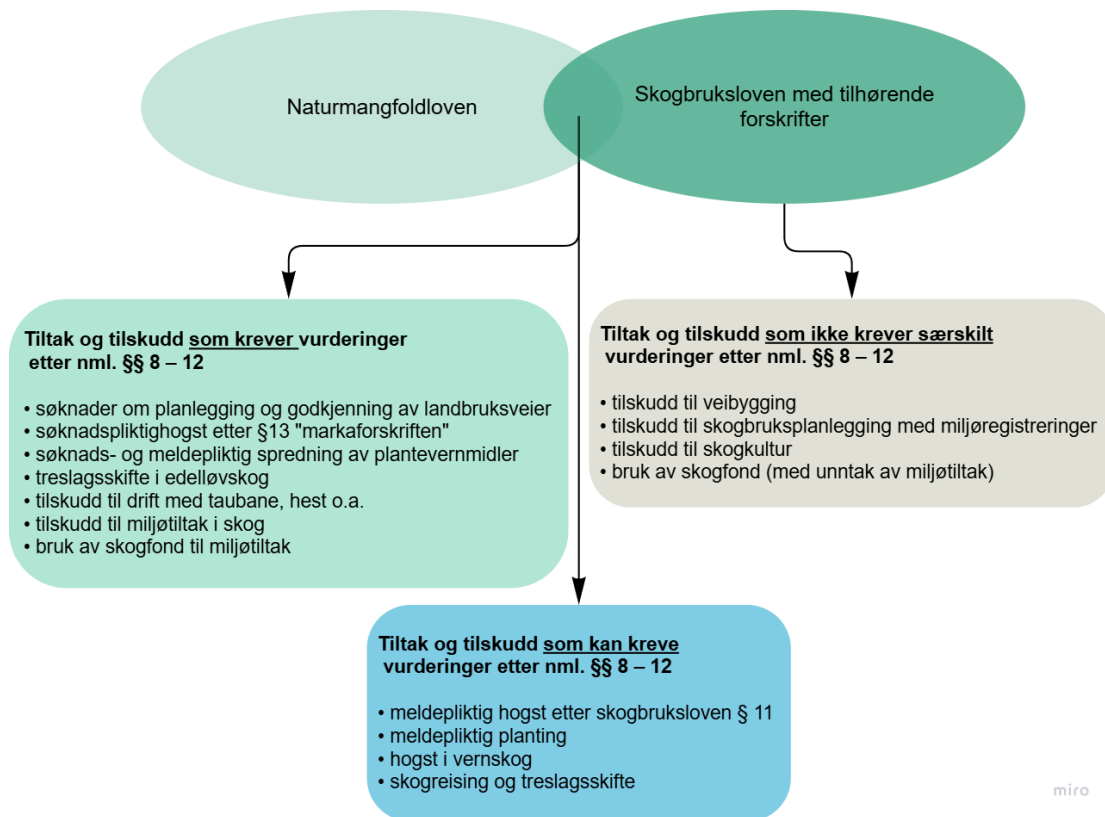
Naturmangfoldloven

Skogbruksloven med tilhørende forskrifter

Tiltak og tilskudd som krever vurderinger etter nml. §§ 8 – 12

• søknader om planlegging og godkjenning av landbruksveier
• søknadspliktighogst etter §13 "markaforskriften"
• søknads- og meldepliktig spredning av plantevernmidler
• treslagsskifte i edelløvskog
• tilskudd til drift med taubane, hest o.a.
• tilskudd til miljøtiltak i skog
• bruk av skogfond til miljøtiltak

Tiltak og tilskudd som ikke krever særskilt vurderinger etter nml. §§ 8 – 12

• tilskudd til veibygging
• tilskudd til skogbruksplanlegging med miljøregistreringer
• tilskudd til skogkultur
• bruk av skogfond (med unntak av miljøtiltak)

Tiltak og tilskudd som kan kreve vurderinger etter nml. §§ 8 – 12

• meldepliktig hogst etter skogbruksloven § 11
• meldepliktig planting
• hogst i vernskog
• skogreising og treslagsskifte

miro